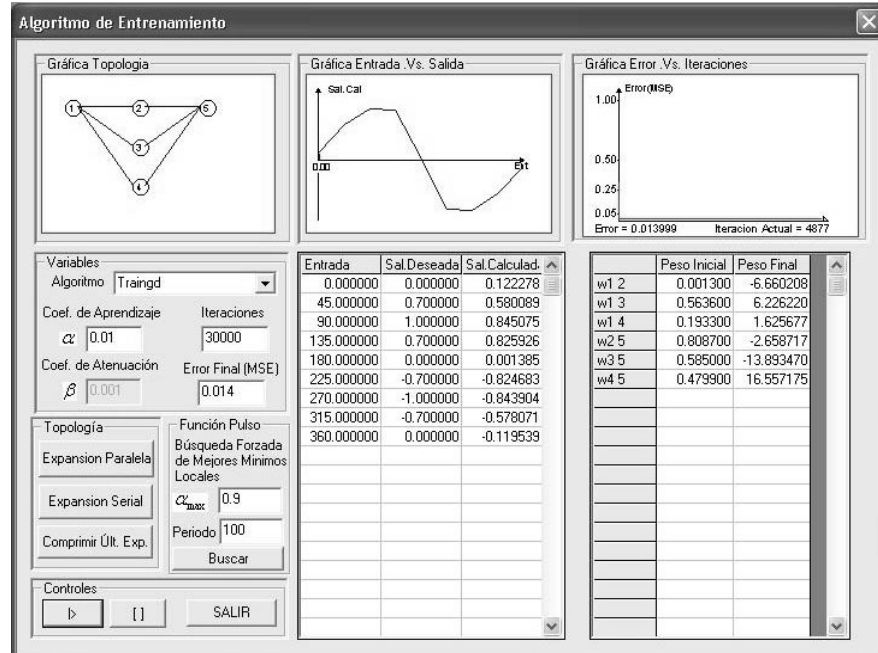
Algoritmo de Entrenamiento

Gráfica Topologia

1 2 5 3 4

Gráfica Entrada .Vs. Salida

Sal.Cal

0.00

Ent

Gráfica Error .Vs. Iteraciones

Error(MSE)

1.00

0.50

0.25

0.05

Error = 0.013999

Iteracion Actual = 4877

Variables

Algoritmo Traingd

Coef. de Aprendizaje

$\alpha$ 0.01

Iteraciones

30000

Coef. de Atenuación

$\beta$ 0.001

Error Final (MSE)

0.014

| Entrada | Sal.Deseada | Sal.Calculad |
|---|---|---|
| 0.000000 | 0.000000 | 0.122278 |
| 45.000000 | 0.700000 | 0.580089 |
| 90.000000 | 1.000000 | 0.845075 |
| 135.000000 | 0.700000 | 0.825926 |
| 180.000000 | 0.000000 | 0.001385 |
| 225.000000 | -0.700000 | -0.824683 |
| 270.000000 | -1.000000 | -0.843904 |
| 315.000000 | -0.700000 | -0.578071 |
| 360.000000 | 0.000000 | -0.119539 |

| | Peso Inicial | Peso Final |
|---|---|---|
| w1 2 | 0.001300 | -6.660208 |
| w1 3 | 0.563600 | 6.226220 |
| w1 4 | 0.193300 | 1.625677 |
| w2 5 | 0.808700 | -2.658717 |
| w3 5 | 0.585000 | -13.893470 |
| w4 5 | 0.479900 | 16.557175 |

Topología

Expansion Paralela

Expansion Serial

Comprimir Últ. Exp.

Función Pulso

Búsqueda Forzada de Mejores Minimos Locales

$\alpha_{max}$ 0.9

Periodo 100

Buscar

Controles

▷ [] SALIR